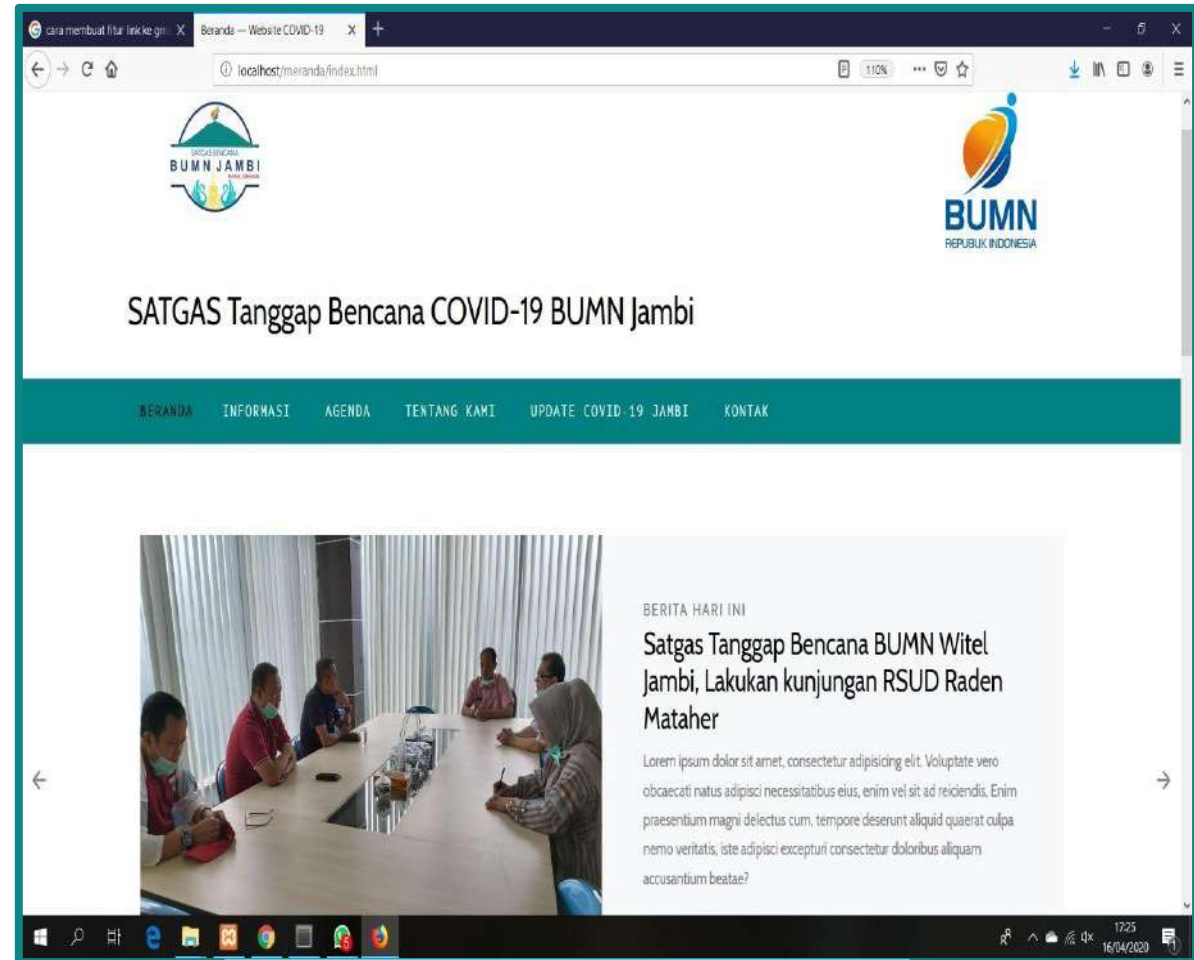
cara membuat fitur link ke gm X

Beranda — Website COVID-19 X

localhost/meranda/index.html

110%

SATGAS BENCANA
BUMN JAMBI

BUMN
REPUBLIK INDONESIA

SATGAS Tanggap Bencana COVID-19 BUMN Jambi

BERANDA INFORMASI AGENDA TENTANG KAMI UPDATE COVID-19 JAMBI KONTAK

BERITA HARI INI

Satgas Tanggap Bencana BUMN Witel Jambi, Lakukan kunjungan RSUD Raden Mataher

Lorem ipsum dolor sit amet, consectetur adipisicing elit. Voluptate vero obcaecati natus adipisci necessitatibus eius, enim vel sit ad reiciendis. Enim praesentium magni delectus cum, tempore deserunt aliquid quaerat culpa nemo veritatis, iste adipisci excepturi consectetur doloribus aliquam accusantium beatae?

17:25
16/04/2020